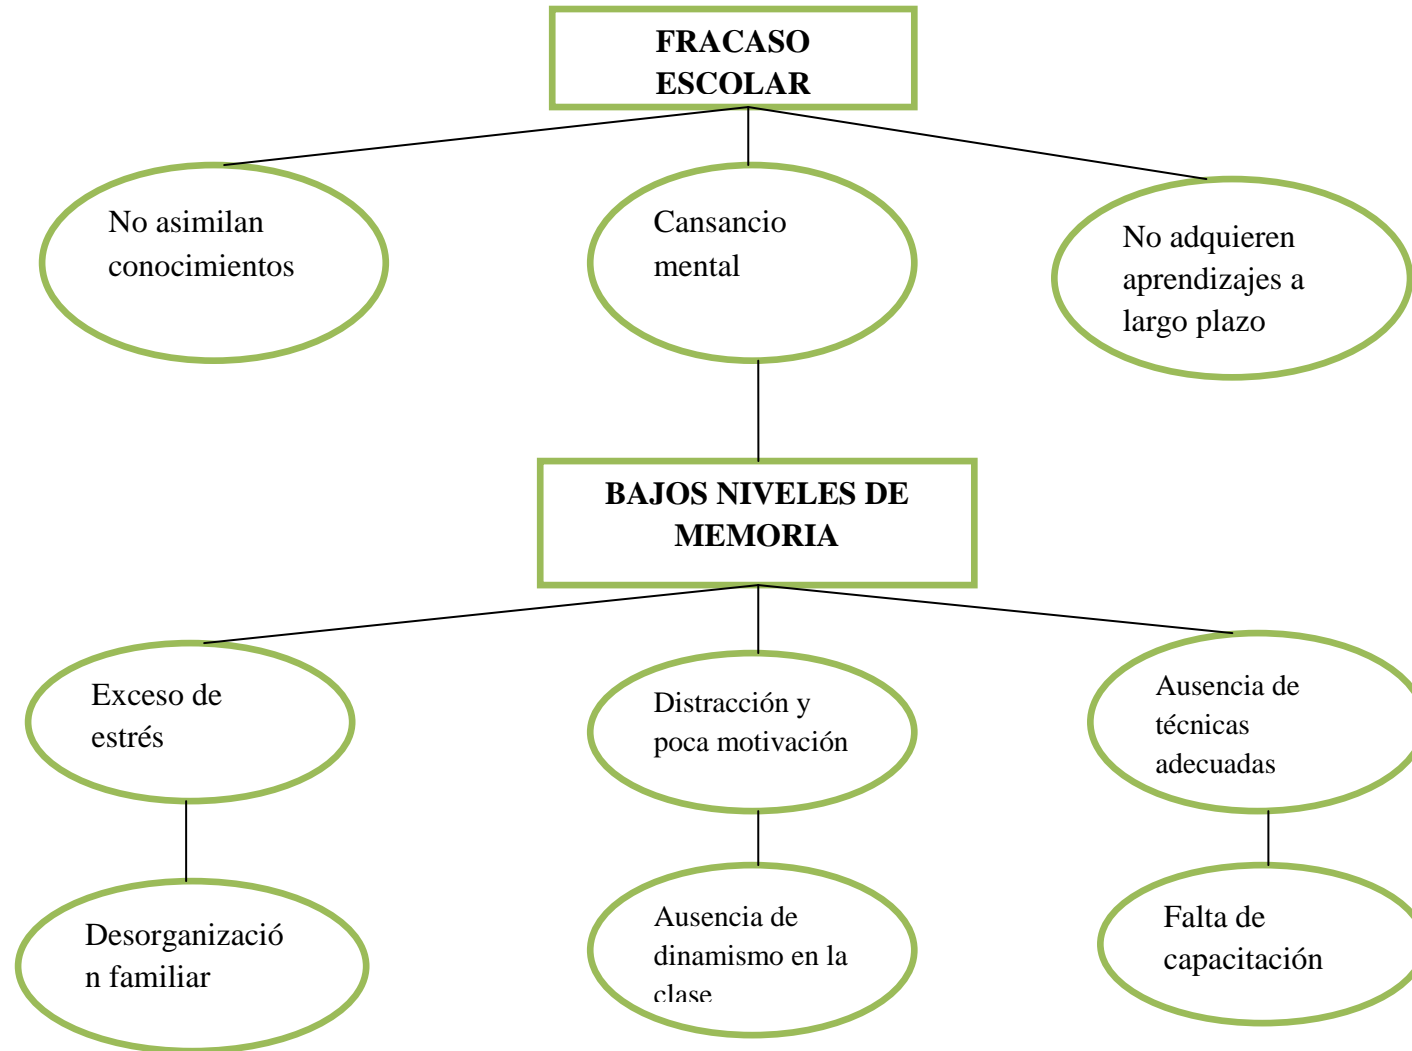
FRACASO ESCOLAR

No asimilan conocimientos

Cansancio mental

No adquieren aprendizajes a largo plazo

BAJOS NIVELES DE MEMORIA

Exceso de estrés

Distracción y poca motivación

Ausencia de técnicas adecuadas

Desorganizació n familiar

Ausencia de dinamismo en la clase

Falta de capacitación